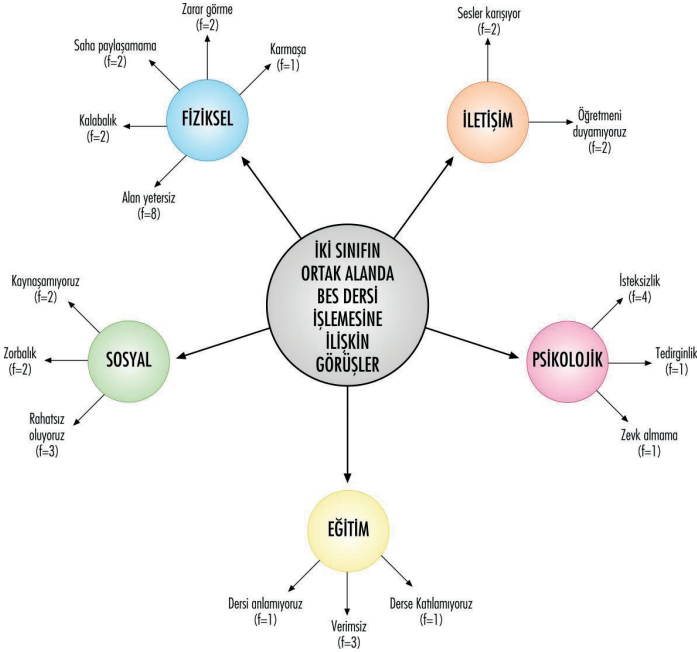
İKİ SINIFIN ORTAK ALANDA BES DERSİ İŞLEMESİNE İLİŞKİN GÖRÜŞLER

FİZİKSEL
Zarar görme (f=2)
Saha paylaşamama (f=2)
Karmaşa (f=1)
Kalabalık (f=2)
Alan yetersiz (f=8)

İLETİŞİM
Sesler karışıyor (f=2)
Öğretmeni duyamıyoruz (f=2)

SOSYAL
Kaynaşamıyoruz (f=2)
Zorbalık (f=2)
Rahatsız oluyoruz (f=3)

PSİKOLOJİK
İsteksizlik (f=4)
Tedirginlik (f=1)
Zevk almama (f=1)

EĞİTİM
Dersi anlamıyoruz (f=1)
Verimsiz (f=3)
Derse Katılamıyoruz (f=1)